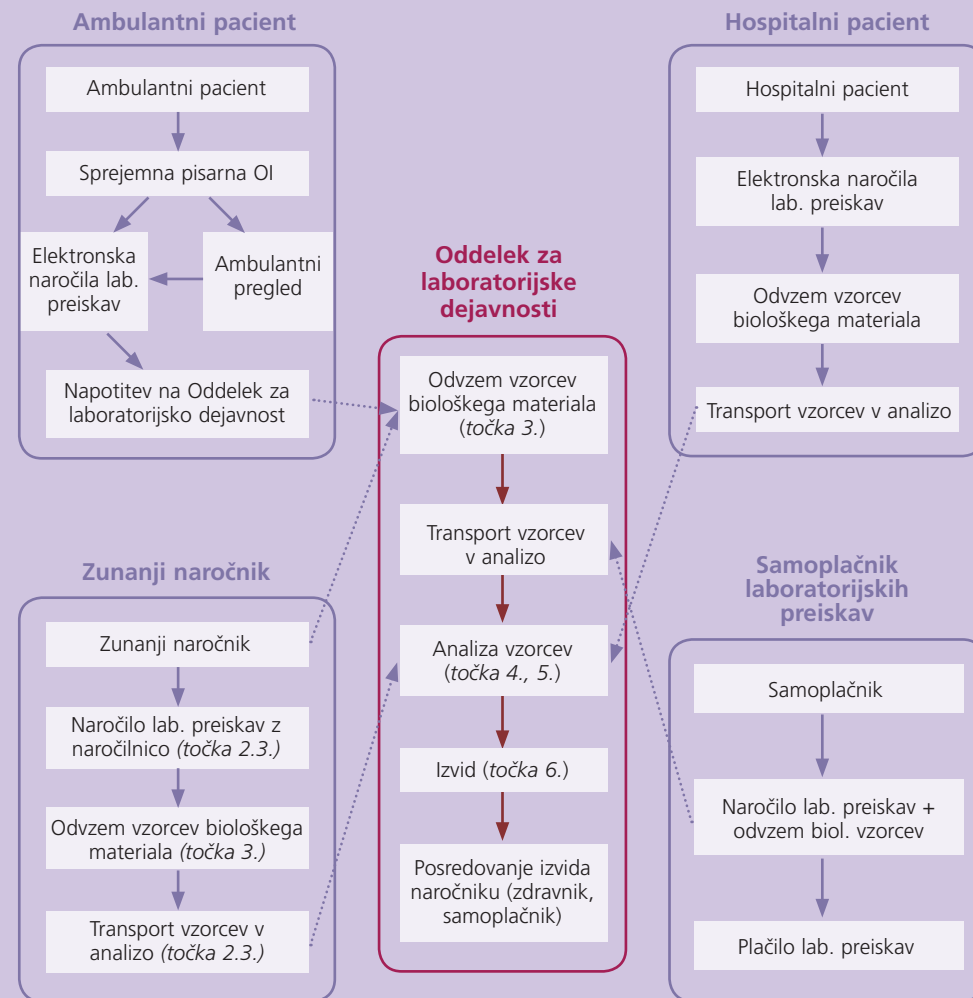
Ambulantni pacient

Ambulantni pacient

Sprejemna pisarna OI

Elektronska naročila lab. preiskav

Ambulantni pregled

Napotitev na Oddelek za laboratorijsko dejavnost

Hospitalni pacient

Hospitalni pacient

Elektronska naročila lab. preiskav

Odvzem vzorcev biološkega materiala

Transport vzorcev v analizo

Oddelek za laboratorijske dejavnosti

Odvzem vzorcev biološkega materiala (točka 3.)

Transport vzorcev v analizo

Analiza vzorcev (točka 4., 5.)

Izvid (točka 6.)

Posredovanje izvida naročniku (zdravnik, samoplačnik)

Zunanji naročnik

Zunanji naročnik

Naročilo lab. preiskav z naročilnico (točka 2.3.)

Odvzem vzorcev biološkega materiala (točka 3.)

Transport vzorcev v analizo (točka 2.3.)

Samoplačnik laboratorijskih preiskav

Samoplačnik

Naročilo lab. preiskav + odvzem biol. vzorcev

Plačilo lab. preiskav